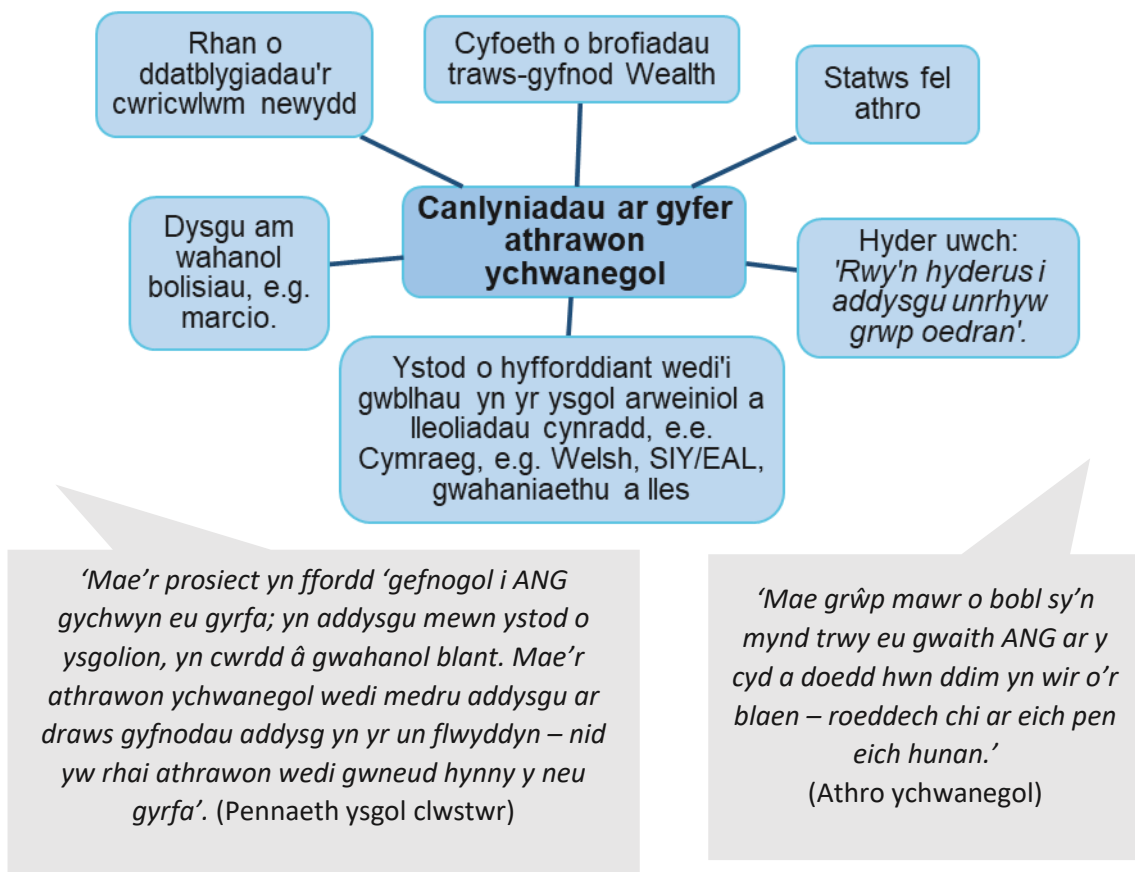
Rhan o ddatblygiadau'r cwricwlwm newydd

Cyfoeth o brofiadau traws-gyfnod Wealth

Statws fel athro

Dysgu am wahanol bolisiau, e.g. marcio.

Canlyniadau ar gyfer athrawon ychwanegol

Hyder uwch: 'Rwy'n hyderus i addysgu unrhyw grwp oedran'.

Ystod o hyfforddiant wedi'i gwblhau yn yr ysgol arweiniol a lleoliadau cynradd, e.e. Cymraeg, e.g. Welsh, SIY/EAL, gwahaniaethu a lles

'Mae'r prosiect yn ffordd 'gefnogol i ANG gychwyn eu gyrfa; yn addysgu mewn ystod o ysgolion, yn cwrdd â gwahanol blant. Mae'r athrawon ychwanegol wedi medru addysgu ar draws gyfnodau addysg yn yr un flwyddyn – nid yw rhai athrawon wedi gwneud hynny y neu gyrfa'. (Pennaeth ysgol clwstwr)

'Mae grŵp mawr o bobl sy'n mynd trwy eu gwaith ANG ar y cyd a doedd hwn ddim yn wir o'r blaen – roeddech chi ar eich pen eich hunan.' (Athro ychwanegol)